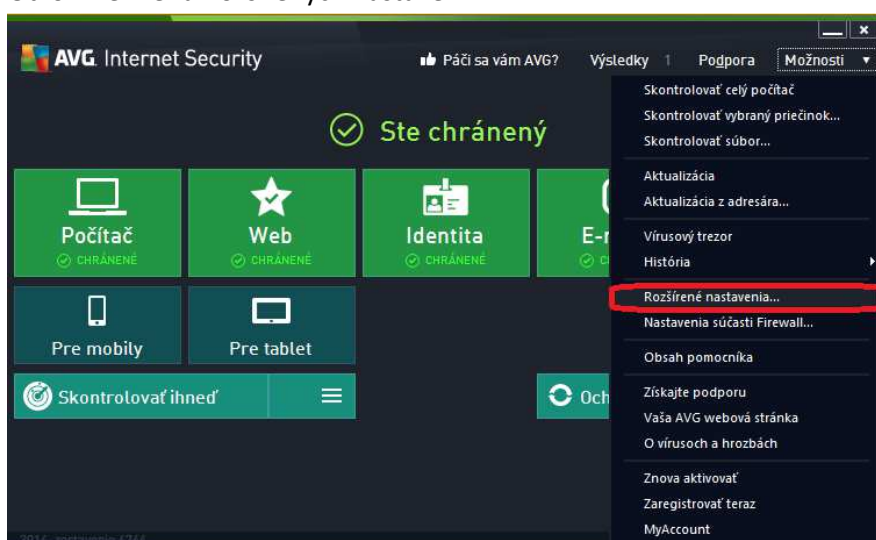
AVG. Internet Security

Páči sa vám AVG? Výsledky 1 Podpora Možnosti ▾

Ste chránený

Počítač
CHRÁNENÉ

Web
CHRÁNENÉ

Identita
CHRÁNENÉ

E-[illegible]

Pre mobily

Pre tablet

Skontrolovať ihneď

Och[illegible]

Skontrolovať celý počítač
Skontrolovať vybraný priečinok...
Skontrolovať súbor...
Aktualizácia
Aktualizácia z adresára...
Vírusový trezor
História
Rozšírené nastavenia...
Nastavenia súčasti Firewall...
Obsah pomocníka
Získajte podporu
Vaša AVG webová stránka
O vírusoch a hrozbách
Znova aktivovať
Zaregistrovať teraz
MyAccount